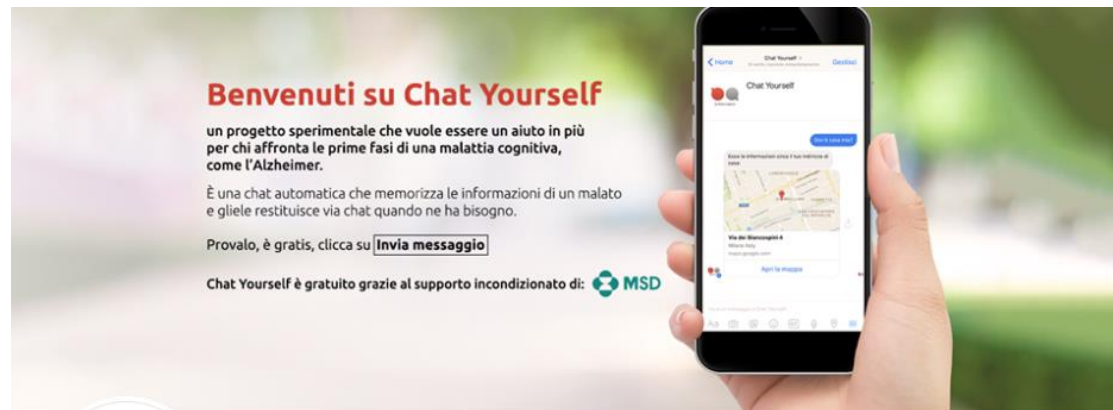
Benvenuti su Chat Yourself

un progetto sperimentale che vuole essere un aiuto in più per chi affronta le prime fasi di una malattia cognitiva, come l'Alzheimer.

È una chat automatica che memorizza le informazioni di un malato e gliele restituisce via chat quando ne ha bisogno.

Provalo, è gratis, clicca su Invia messaggio

Chat Yourself è gratuito grazie al supporto incondizionato di: MSD

Home Chat Yourself Gestisci

Chat Yourself

Dov'è casa mia?

Ecco le informazioni circa il tuo indirizzo di casa:

Via dei Bianconghini 4
Milano Italy
maps.google.com

Apri la mappa